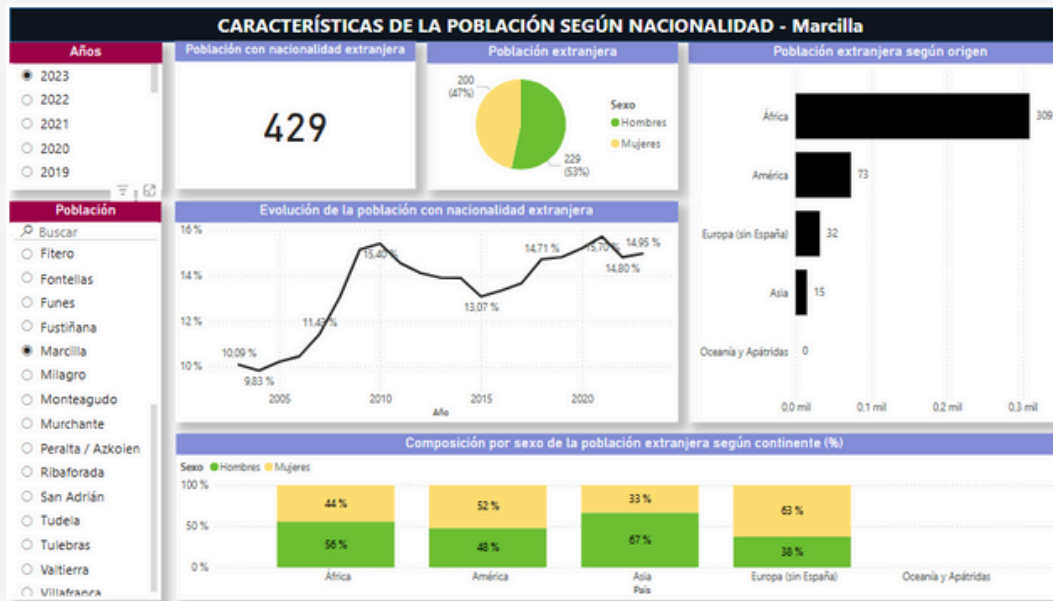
CARACTERÍSTICAS DE LA POBLACIÓN SEGÚN NACIONALIDAD - Marcilla

Años
2023
2022
2021
2020
2019

Población
Buscar
Fitero
Fontellas
Funes
Fustiñana
Marcilla
Milagro
Monteagudo
Murchante
Peralta / Azkoien
Ribaforada
San Adrián
Tudela
Tulebras
Valtierra
Villafranca

Población con nacionalidad extranjera
429

Población extranjera
200 (47%)
229 (53%)
Sexo
Hombres
Mujeres

Población extranjera según origen
África 309
América 73
Europa (sin España) 32
Asia 15
Oceanía y Apátridas 0
0,0 mil
0,1 mil
0,2 mil
0,3 mil

Evolución de la población con nacionalidad extranjera
16 %
14 %
12 %
10 %
10,09 %
9,83 %
11,43 %
15,40 %
13,07 %
14,71 %
15,70 %
14,80 %
14,95 %
2005
2010
2015
2020
Año

Composición por sexo de la población extranjera según continente (%)
Sexo Hombres Mujeres
100 %
50 %
0 %
44 %
56 %
52 %
48 %
33 %
67 %
63 %
38 %
África
América
Asia
Europa (sin España)
Oceanía y Apátridas
País